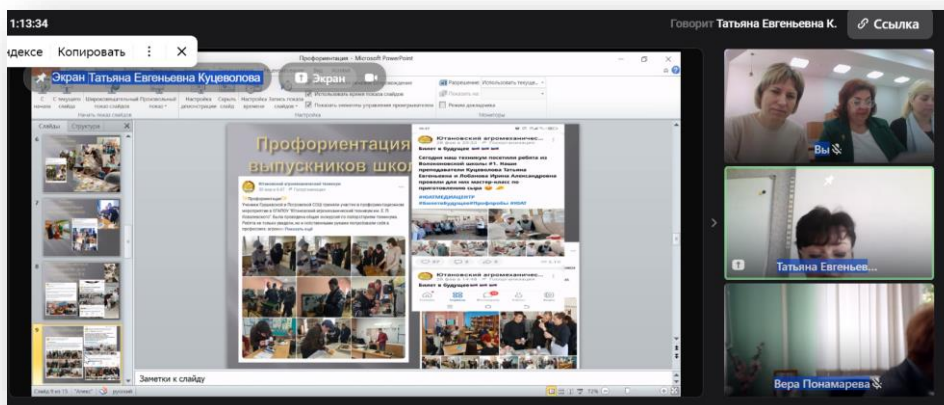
1:13:34

Говорит Татьяна Евгеньевна К.

Ссылка

ндексе Копировать ⋮ ✕

Экран Татьяна Евгеньевна Куцеволова

Экран

Профориентация - Microsoft PowerPoint

Использовать время показа слайдов

Показать элементы управления проигрывателем

Режим докладчика

Слайды Структура

Профориентация выпускников школ

Юргановский агромеханический техникум

Профориентация

Ютановский агромеханичес...

Сегодня наш техникум посетили ребята из Волоконовской школы #1. Наши преподаватели Куцеволова Татьяна Евгеньевна и Лобанова Ирина Александровна провели для них мастер-класс по приготовлению сыра

Ютановский агромеханичес...

Билет в будущее

Заметки к слайду

Вы

Татьяна Евгеньев...

Вера Понамарева